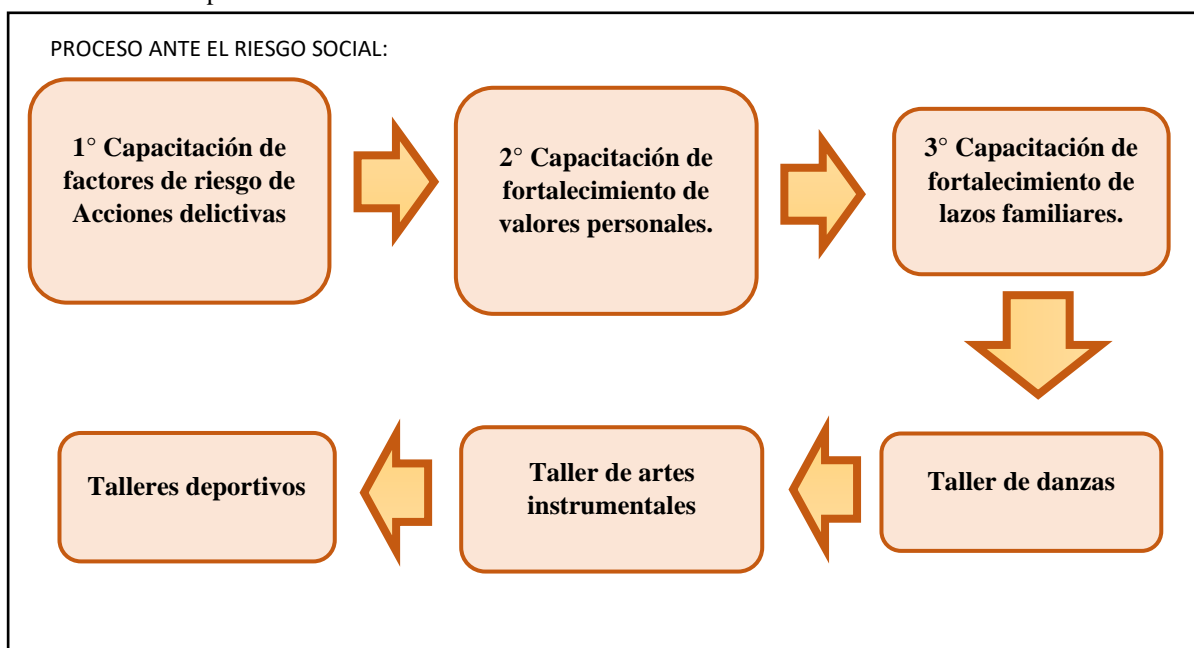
PROCESO ANTE EL RIESGO SOCIAL:

1° Capacitación de factores de riesgo de Acciones delictivas

2° Capacitación de fortalecimiento de valores personales.

3° Capacitación de fortalecimiento de lazos familiares.

Taller de danzas

Taller de artes instrumentales

Talleres deportivos